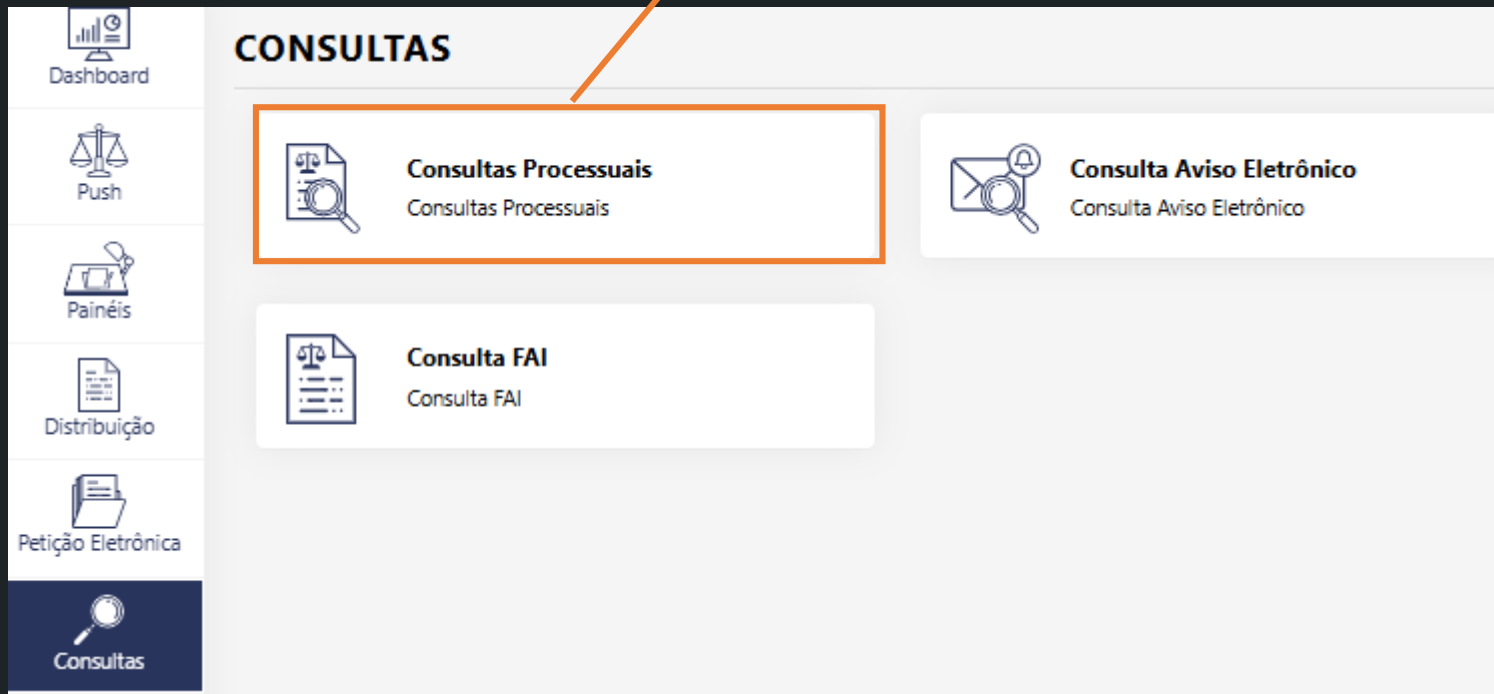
Dashboard

Push

Painéis

Distribuição

Petição Eletrônica

Consultas

CONSULTAS

Consultas Processuais
Consultas Processuais

Consulta Aviso Eletrônico
Consulta Aviso Eletrônico

Consulta FAI
Consulta FAI